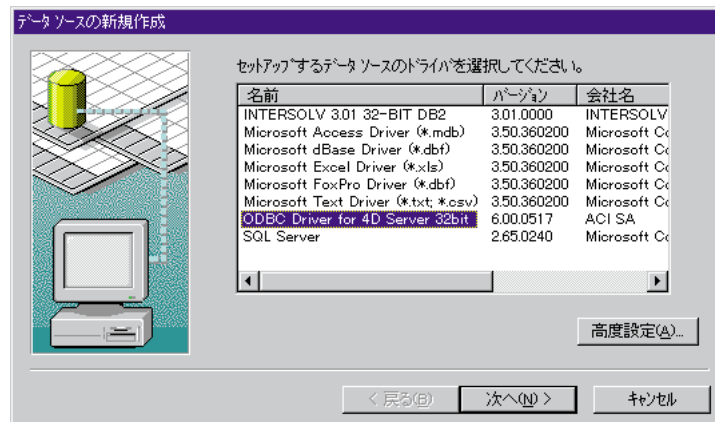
データ ソースの新規作成

セットアップするデータ ソースのドライバを選択してください。

| 名前 | バージョン | 会社名 |
|---|---|---|
| INTERSOLV 3.01 32-BIT DB2 | 3.01.0000 | INTERSOLV |
| Microsoft Access Driver (*.mdb) | 3.50.360200 | Microsoft Co |
| Microsoft dBase Driver (*.dbf) | 3.50.360200 | Microsoft Co |
| Microsoft Excel Driver (*.xls) | 3.50.360200 | Microsoft Co |
| Microsoft FoxPro Driver (*.dbf) | 3.50.360200 | Microsoft Co |
| Microsoft Text Driver (*.txt; *.csv) | 3.50.360200 | Microsoft Co |
| ODBC Driver for 4D Server 32bit | 6.00.0517 | ACI SA |
| SQL Server | 2.65.0240 | Microsoft Co |

高度設定(A)...

< 戻る(B)
次へ(N) >
キャンセル